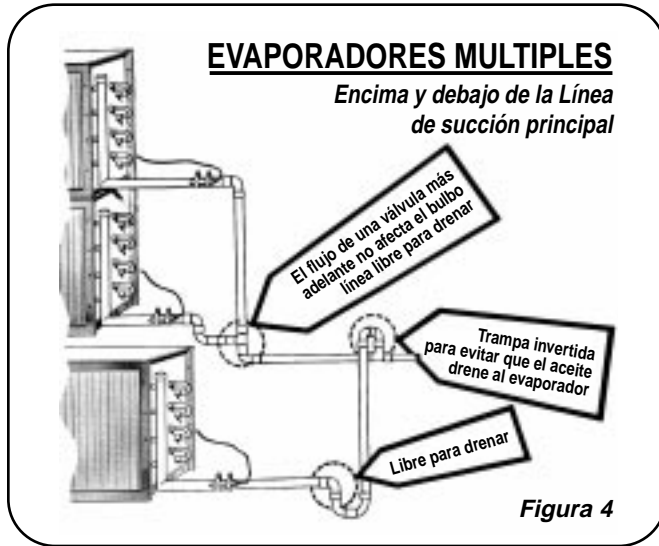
EVAPORADORES MULTIPLES

Encima y debajo de la Línea de succión principal

El flujo de una válvula más adelante no afecta el bulbo línea libre para drenar

Trampa invertida para evitar que el aceite drene al evaporador

Libre para drenar

Figura 4